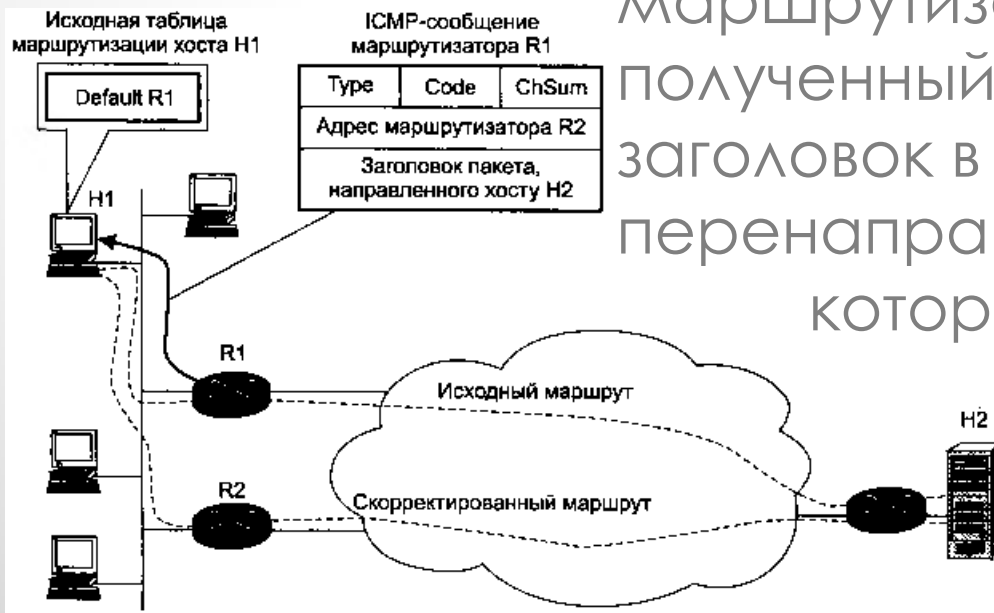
Исходная таблица маршрутизации хоста H1

Default R1

ICMP-сообщение маршрутизатора R1

| Type | Code | ChSum |
|---|---|---|
| Адрес маршрутизатора R2 | | |
| Заголовок пакета, направленного хосту H2 | | |

Маршрутиз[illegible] полученный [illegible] заголовок в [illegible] перенапра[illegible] котор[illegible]

H1

R1

Исходный маршрут

H2

R2

Скорректированный маршрут